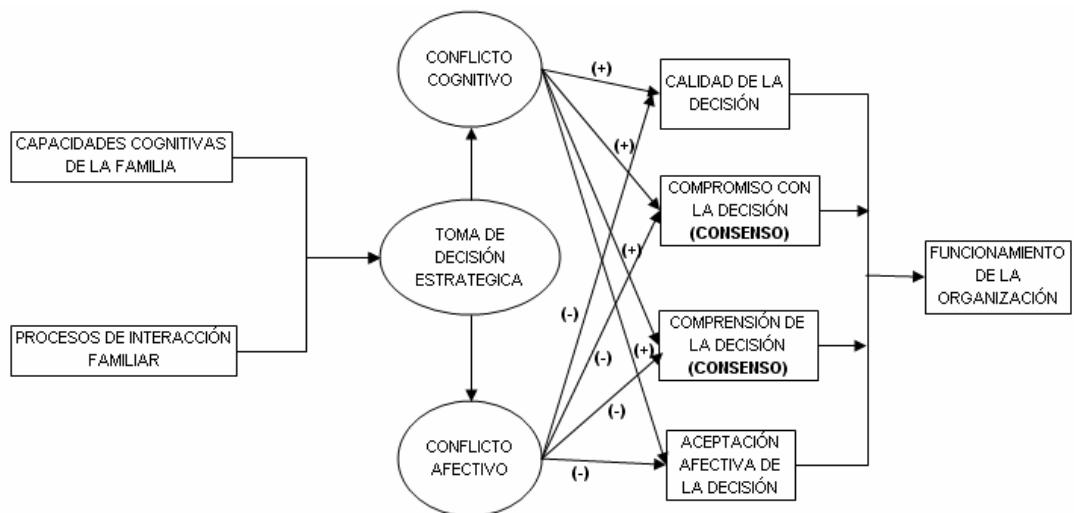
CAPACIDADES COGNITIVAS DE LA FAMILIA

PROCESOS DE INTERACCIÓN FAMILIAR

CONFLICTO COGNITIVO

TOMA DE DECISIÓN ESTRATEGICA

CONFLICTO AFECTIVO

(+)
(+)
(+)
(+)
(-)
(-)
(-)
(-)

CALIDAD DE LA DECISIÓN

COMPROMISO CON LA DECISIÓN (CONSENSO)

COMPRENSIÓN DE LA DECISIÓN (CONSENSO)

ACEPTACIÓN AFECTIVA DE LA DECISIÓN

FUNCIONAMIENTO DE LA ORGANIZACIÓN